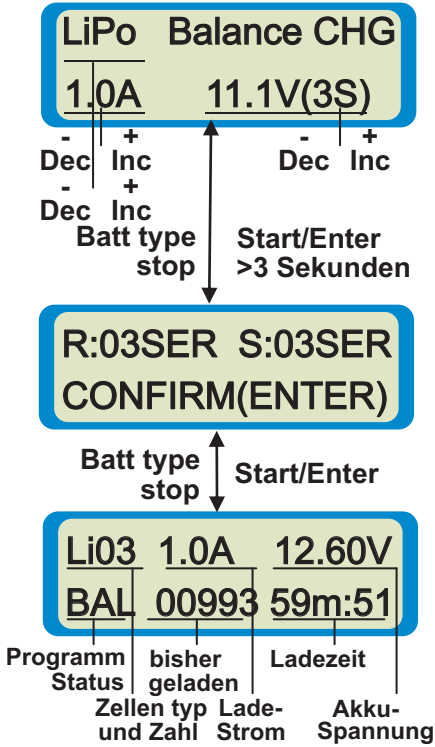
LiPo Balance CHG
1.0A 11.1V(3S)

-
Dec
+
Inc
-
Dec
+
Inc

-
Dec
+
Inc

Batt type
stop

Start/Enter
>3 Sekunden

R:03SER S:03SER
CONFIRM(ENTER)

Batt type
stop

Start/Enter

Li03 1.0A 12.60V
BAL 00993 59m:51

Programm
Status

bisher
geladen

Ladezeit

Zellen typ
und Zahl

Lade-
Strom

Akku-
Spannung